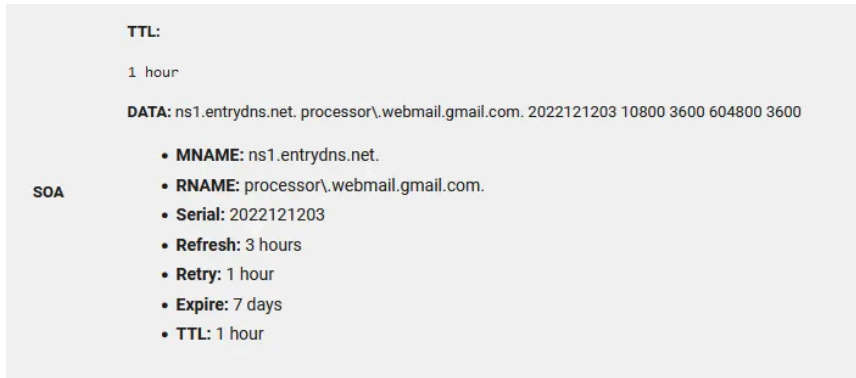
| SOA | TTL: <br> 1 hour <br> DATA: ns1.entrydns.net. processor\.webmail.gmail.com. 2022121203 10800 3600 604800 3600 <br> • MNAME: ns1.entrydns.net. <br> • RNAME: processor\.webmail.gmail.com. <br> • Serial: 2022121203 <br> • Refresh: 3 hours <br> • Retry: 1 hour <br> • Expire: 7 days <br> • TTL: 1 hour |
|---|---|